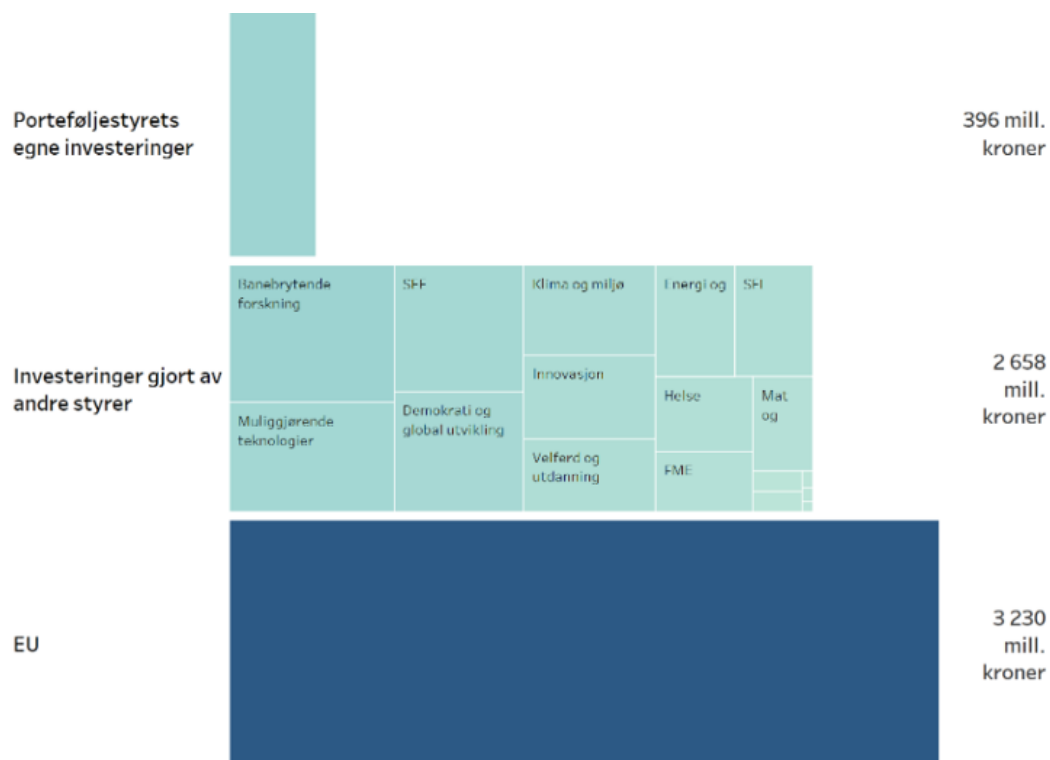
Porteføljestyrets egne investeringer

396 mill. kroner

Investeringer gjort av andre styrer

Banebrytende forskning

Muliggjørende teknologier

SFF

Demokrati og global utvikling

Klima og miljø

Innovasjon

Velferd og utdanning

Energi og

SFI

Helse

FME

Mat og

2 658 mill. kroner

EU

3 230 mill. kroner